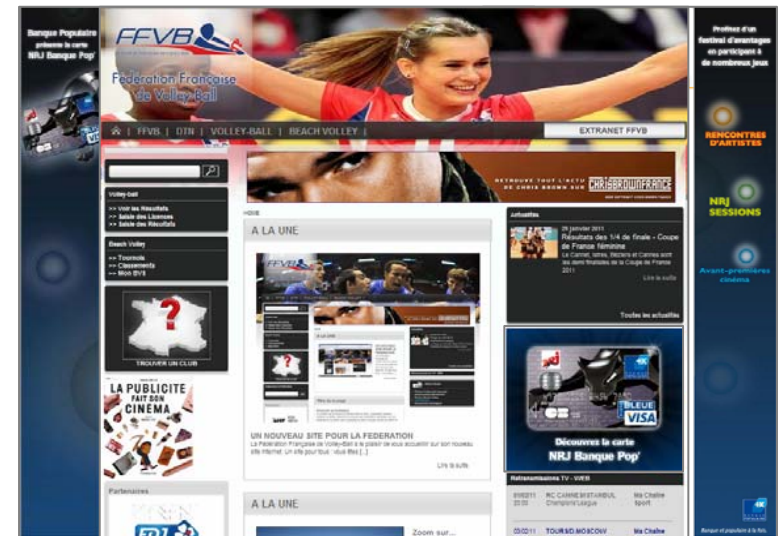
Banque Populaire présente la carte NRJ Banque Pop'

FFVB

Fédération Française de Volley-Ball

| FFVB | DTN | VOLLEY-BALL | BEACH VOLLEY |

EXTRANET FFVB

Profitez d'un festival d'avantages en participant à de nombreux jeux

RENCONTRES D'ARTISTES

NRJ SESSIONS

Avant-premières cinéma

RETROUVEZ TOUT L'ACTU DE CHRIS BROWN SUR CHRISBROWNFRANCE

Volley-Ball
>> Voir les Résultats
>> Saisie des Licences
>> Saisie des Résultats

Beach Volley
>> Tournois
>> Classements
>> Mon BVS

TROUVER UN CLUB

LA PUBLICITE FAIT SON CINEMA

Partenaires

HOME

A LA UNE

UN NOUVEAU SITE POUR LA FEDERATION

La Fédération Française de Volley-Ball a le plaisir de vous accueillir sur son nouveau site internet. Un site pour tous : vous êtes [...]

Lire la suite

A LA UNE

Zoom sur...

Actualités

29 janvier 2011
Résultats des 1/4 de finale - Coupe de France féminine

Le Cannet, Istres, Béziers et Cannes sont les demi finalistes de la Coupe de France 2011

Lire la suite

Toutes les actualités

BLEUE VISA

Découvrez la carte NRJ Banque Pop'

Retransmissions TV - WEB

| 01/02/11 | RC CANNES/ISTANBUL Champions League | Ma Chaîne Sport |
|---|---|---|
| 03/02/11 | TOURS/MOSCOW | Ma Chaîne |

Banque et populaire à la fois.